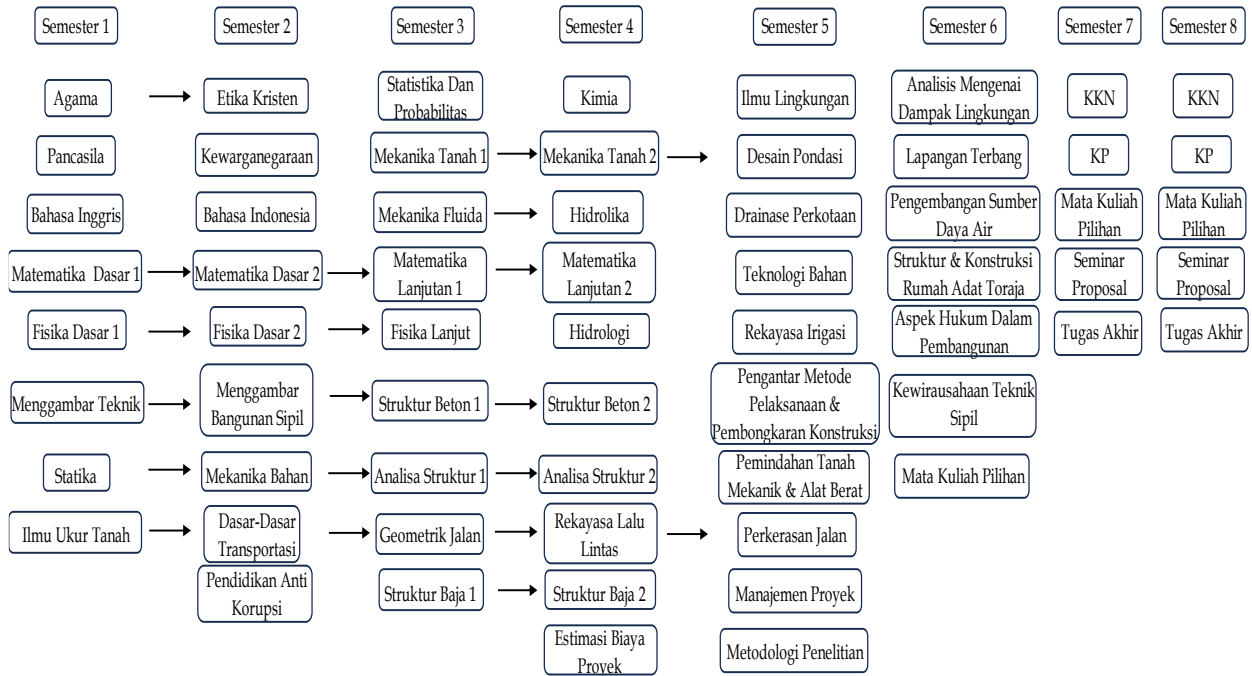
Semester 1

Agama

Pancasila

Bahasa Inggris

Matematika Dasar 1

Fisika Dasar 1

Menggambar Teknik

Statika

Ilmu Ukur Tanah

Semester 2

Etika Kristen

Kewarganegaraan

Bahasa Indonesia

Matematika Dasar 2

Fisika Dasar 2

Menggambar Bangunan Sipil

Mekanika Bahan

Dasar-Dasar Transportasi

Pendidikan Anti Korupsi

Semester 3

Statistika Dan Probabilitas

Mekanika Tanah 1

Mekanika Fluida

Matematika Lanjutan 1

Fisika Lanjut

Struktur Beton 1

Analisa Struktur 1

Geometrik Jalan

Struktur Baja 1

Semester 4

Kimia

Mekanika Tanah 2

Hidrolika

Matematika Lanjutan 2

Hidrologi

Struktur Beton 2

Analisa Struktur 2

Rekayasa Lalu Lintas

Struktur Baja 2

Estimasi Biaya Proyek

Semester 5

Ilmu Lingkungan

Desain Pondasi

Drainase Perkotaan

Teknologi Bahan

Rekayasa Irigasi

Pengantar Metode Pelaksanaan & Pembongkaran Konstruksi

Pemindahan Tanah Mekanik & Alat Berat

Perkerasan Jalan

Manajemen Proyek

Metodologi Penelitian

Semester 6

Analisis Mengenai Dampak Lingkungan

Lapangan Terbang

Pengembangan Sumber Daya Air

Struktur & Konstruksi Rumah Adat Toraja

Aspek Hukum Dalam Pembangunan

Kewirausahaan Teknik Sipil

Mata Kuliah Pilihan

Semester 7

KKN

KP

Mata Kuliah Pilihan

Seminar Proposal

Tugas Akhir

Semester 8

KKN

KP

Mata Kuliah Pilihan

Seminar Proposal

Tugas Akhir